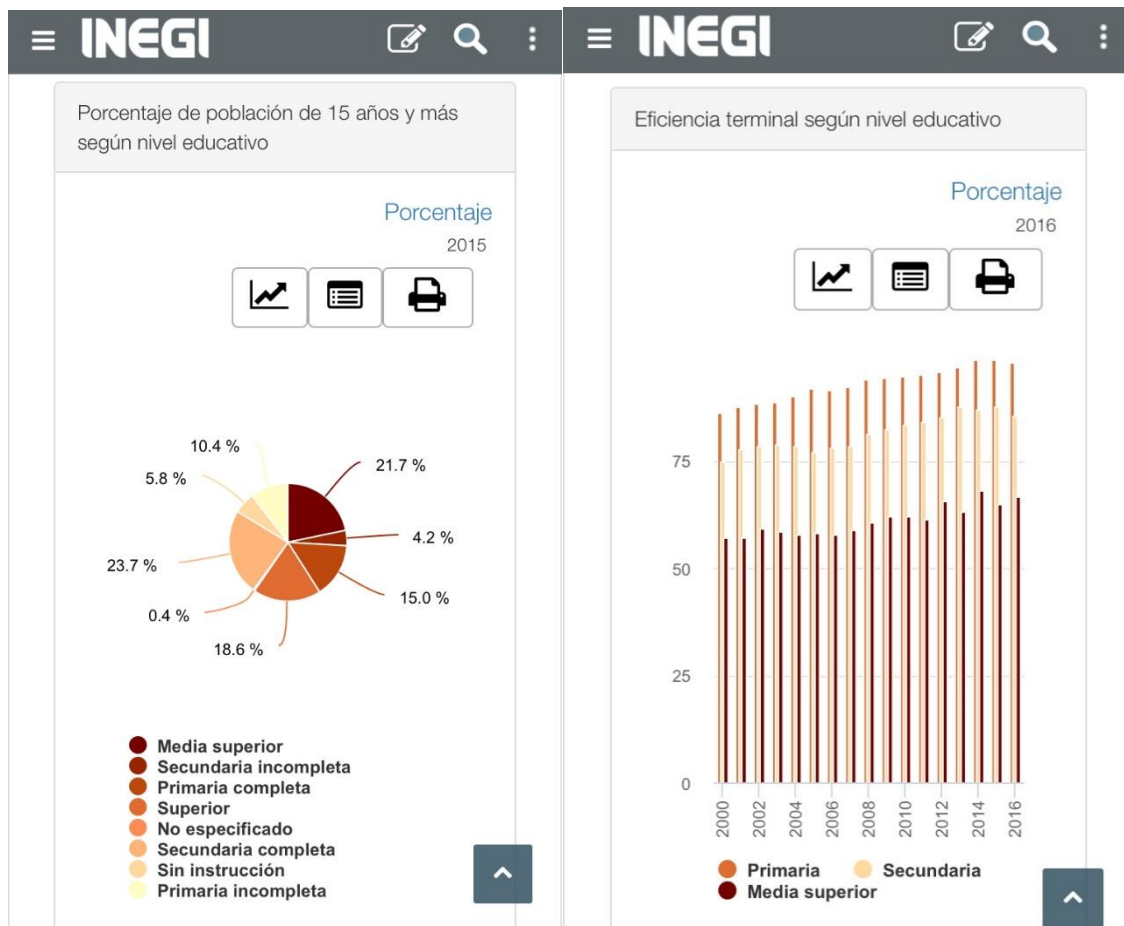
INEGI

Porcentaje de población de 15 años y más según nivel educativo

Porcentaje
2015

10.4 %
5.8 %
21.7 %
4.2 %
23.7 %
15.0 %
0.4 %
18.6 %

Media superior
Secundaria incompleta
Primaria completa
Superior
No especificado
Secundaria completa
Sin instrucción
Primaria incompleta

INEGI

Eficiencia terminal según nivel educativo

Porcentaje
2016

75
50
25
0
2000
2002
2004
2006
2008
2010
2012
2014
2016

Primaria
Secundaria
Media superior